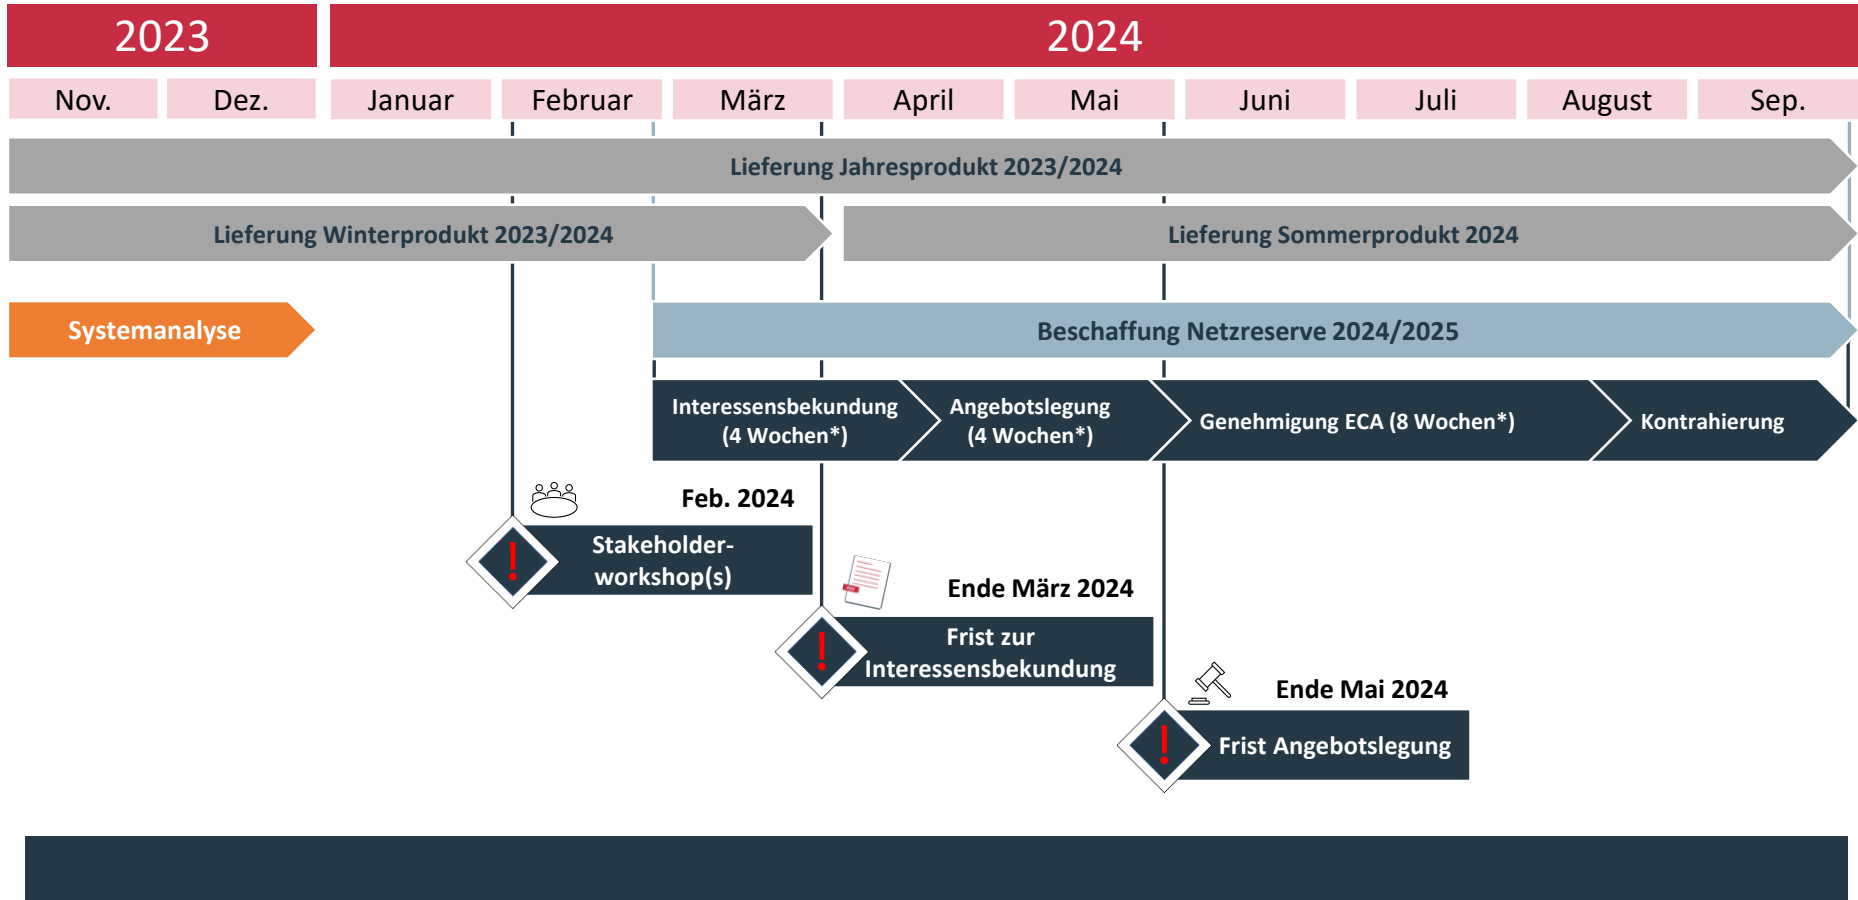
2023

2024

Nov. Dez. Januar Februar März April Mai Juni Juli August Sep.

Lieferung Jahresprodukt 2023/2024

Lieferung Winterprodukt 2023/2024

Lieferung Sommerprodukt 2024

Systemanalyse

Beschaffung Netzreserve 2024/2025

Interessensbekundung (4 Wochen*)

Angebotslegung (4 Wochen*)

Genehmigung ECA (8 Wochen*)

Kontrahierung

Feb. 2024

Stakeholder-workshop(s)

Ende März 2024

Frist zur Interessensbekundung

Ende Mai 2024

Frist Angebotslegung